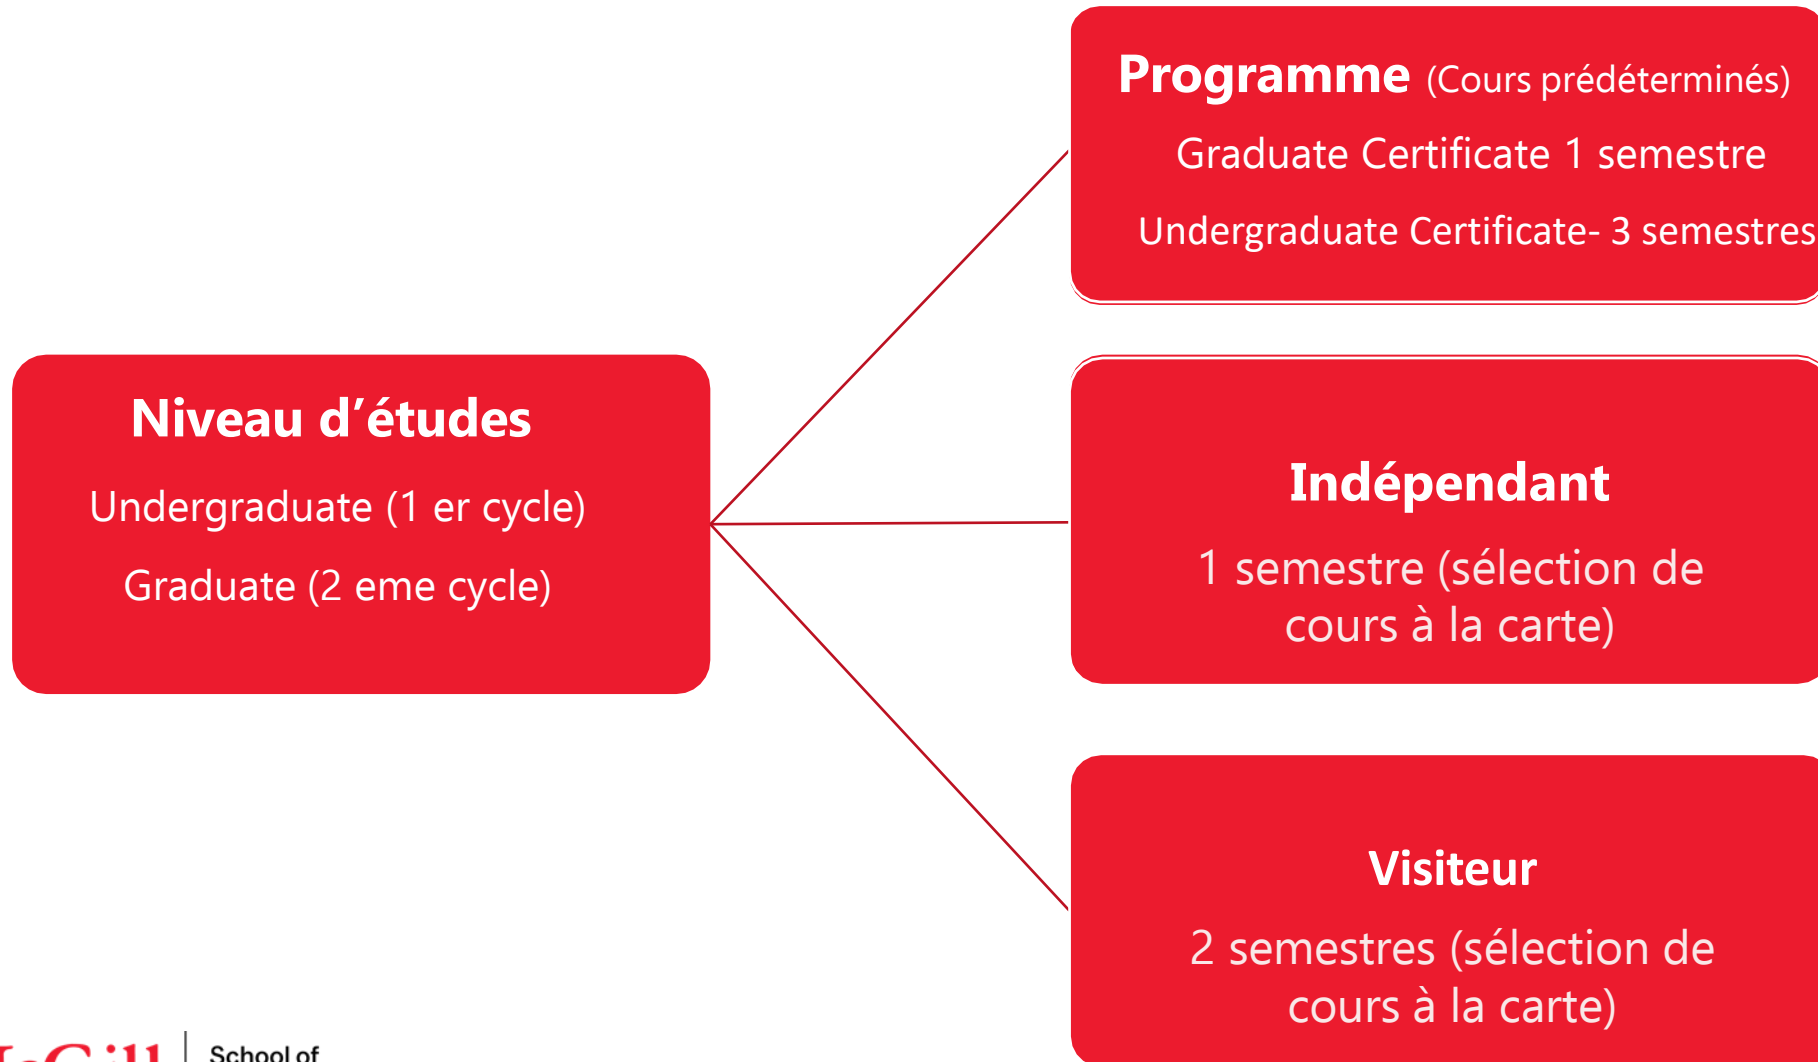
Niveau d'études

Undergraduate (1 er cycle)

Graduate (2 eme cycle)

Programme (Cours prédéterminés)

Graduate Certificate 1 semestre

Undergraduate Certificate- 3 semestres

Indépendant

1 semestre (sélection de cours à la carte)

Visiteur

2 semestres (sélection de cours à la carte)

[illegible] School of